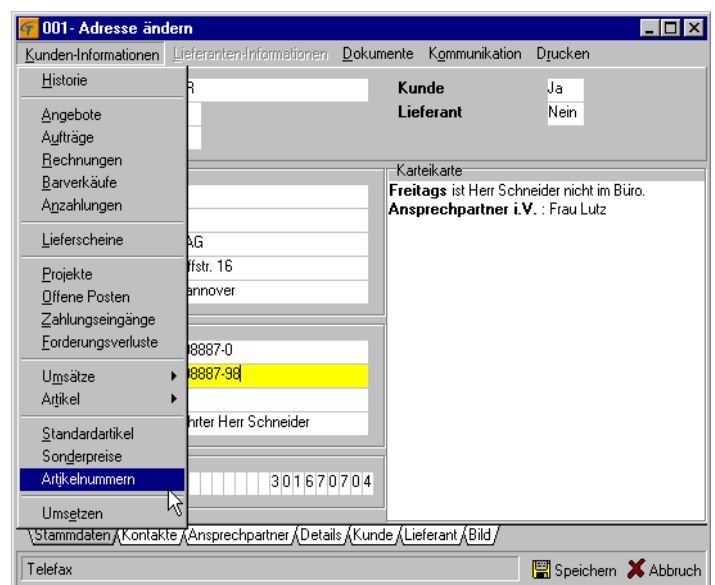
001- Adresse ändern

Kunden-Informationen Lieferanten-Informationen Dokumente Kommunikation Drucken

Historie
Angebote
Aufträge
Rechnungen
Barverkäufe
Anzahlungen
Lieferscheine
Projekte
Offene Posten
Zahlungseingänge
Forderungsverluste
Umsätze
Artikel
Standardartikel
Sonderpreise
Artikelnummern
Umsetzen

R

Kunde Ja
Lieferant Nein

Karteikarte
**Freitags** ist Herr Schneider nicht im Büro.
**Ansprechpartner i.V.** : Frau Lutz

AG
ffstr. 16
annover

98887-0
98887-98
hrter Herr Schneider

3 0 1 6 7 0 7 0 4

Stammdaten Kontakte Ansprechpartner Details Kunde Lieferant Bild

Telefax

Speichern Abbruch